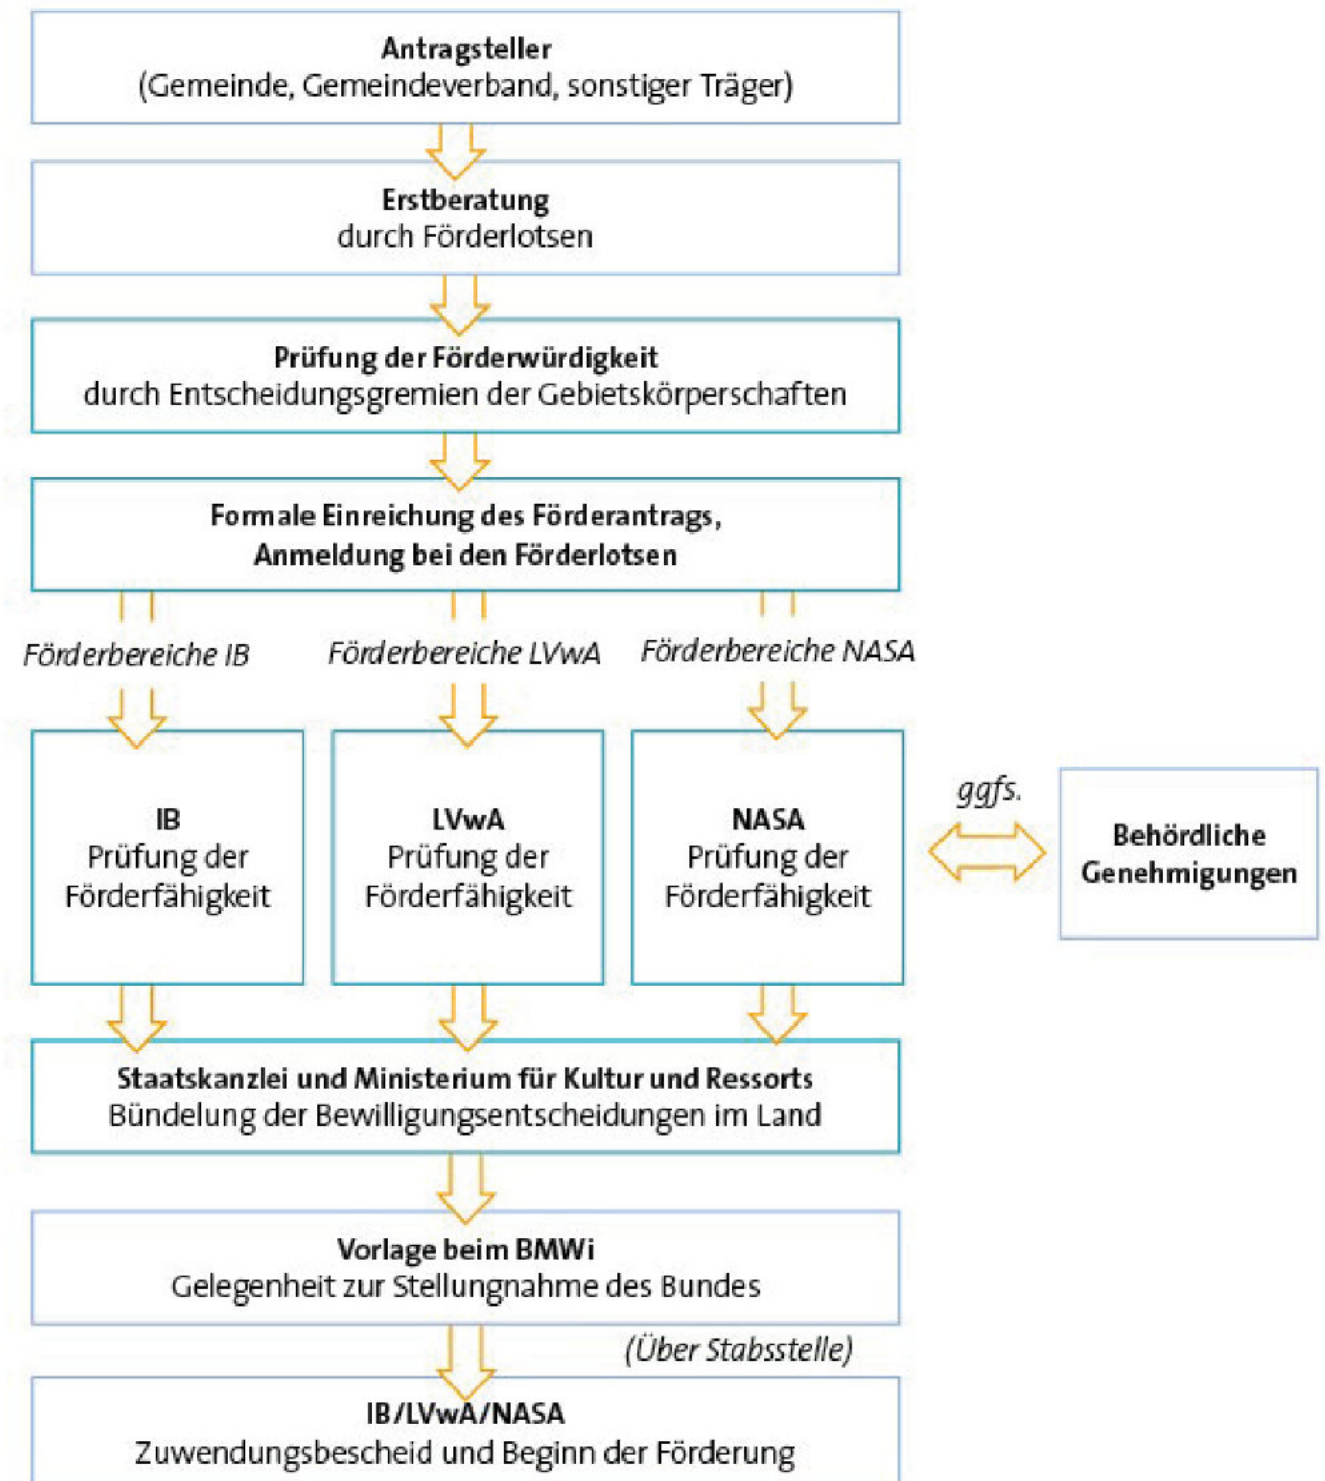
Antragsteller
(Gemeinde, Gemeindeverband, sonstiger Träger)

Erstberatung
durch Förderlotsen

Prüfung der Förderwürdigkeit
durch Entscheidungsgremien der Gebietskörperschaften

Formale Einreichung des Förderantrags,
Anmeldung bei den Förderlotsen

Förderbereiche IB

Förderbereiche LVwA

Förderbereiche NASA

IB
Prüfung der
Förderfähigkeit

LVwA
Prüfung der
Förderfähigkeit

NASA
Prüfung der
Förderfähigkeit

ggfs.

Behördliche
Genehmigungen

Staatskanzlei und Ministerium für Kultur und Ressorts
Bündelung der Bewilligungsentscheidungen im Land

Vorlage beim BMWi
Gelegenheit zur Stellungnahme des Bundes

(Über Stabsstelle)

IB/LVwA/NASA
Zuwendungsbescheid und Beginn der Förderung